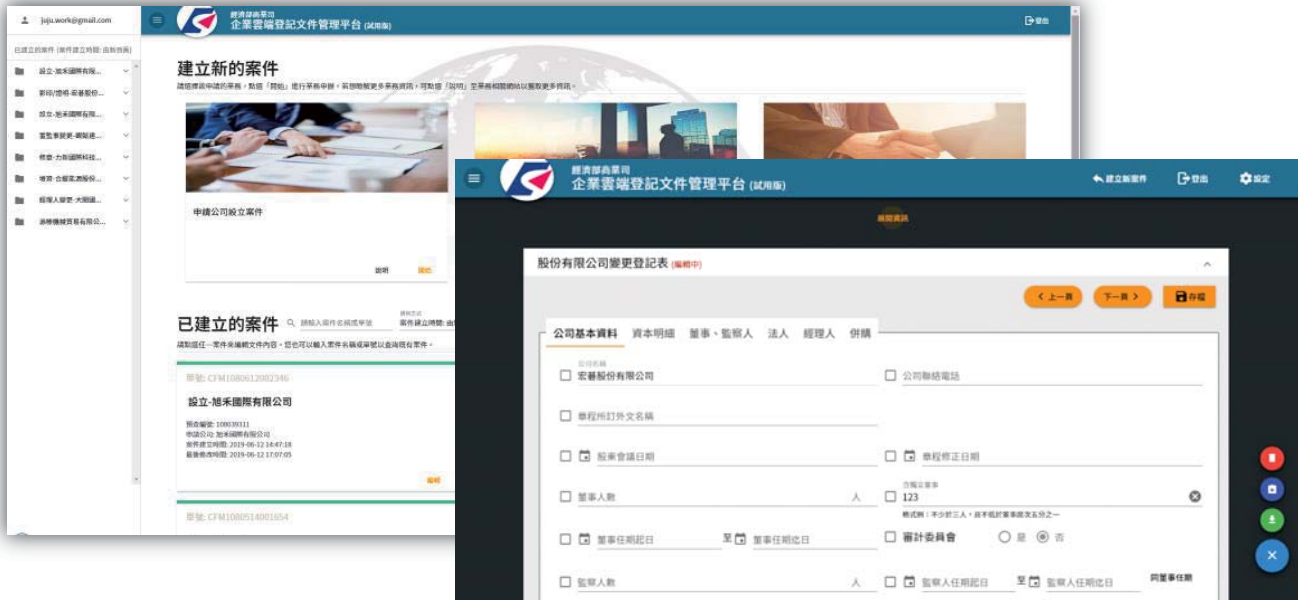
juju.work@gmail.com

已建立的案件 (案件建立時間: 由新到舊)

設立-旭禾國際有限...
新設/登記-宏碁股份...
設立-旭禾國際有限...
董監事變更-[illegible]
修章-力新國際科技...
增資-合康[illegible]股份...
經理人變更-大同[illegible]
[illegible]貿易有限公...

經濟部商業司
企業雲端登記文件管理平台 (試用版)

登出

建立新的案件

請選擇欲申請的業務，點選「開始」進行業務申辦，需要瞭解更多業務資訊，可點選「說明」至業務相關網站以獲取更多資訊。

申請公司設立案件

說明 開始

已建立的案件

請輸入案件名稱或單號

案件建立時間: 由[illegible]

請點選任一案件來編輯文件內容，您也可以輸入案件名稱或單號以查詢既有案件。

單號: CFM1080612002346

設立-旭禾國際有限公司

預查編號: 108039311
申請公司: 旭禾國際有限公司
案件建立時間: 2019-06-12 14:47:18
最後修改時間: 2019-06-12 17:07:05

編輯

單號: CFM1080514001654

經濟部商業司
企業雲端登記文件管理平台 (試用版)

建立新案件 登出 設定

展開資訊

股份有限公司變更登記表 (編輯中)

< 上一頁 下一頁 > 存檔

公司基本資料 資本明細 董事、監察人 法人 經理人 併購

公司名稱
宏碁股份有限公司

公司聯絡電話

章程所訂外文名稱

股東會議日期

章程修正日期

董事人數 人

應選董事
123

格式例：不少於三人，且不低於董事席次五分之一

董事任期起日 至 董事任期迄日

審計委員會 是 否

監察人數 人

監察人任期起日 至 監察人任期迄日

同董事任期